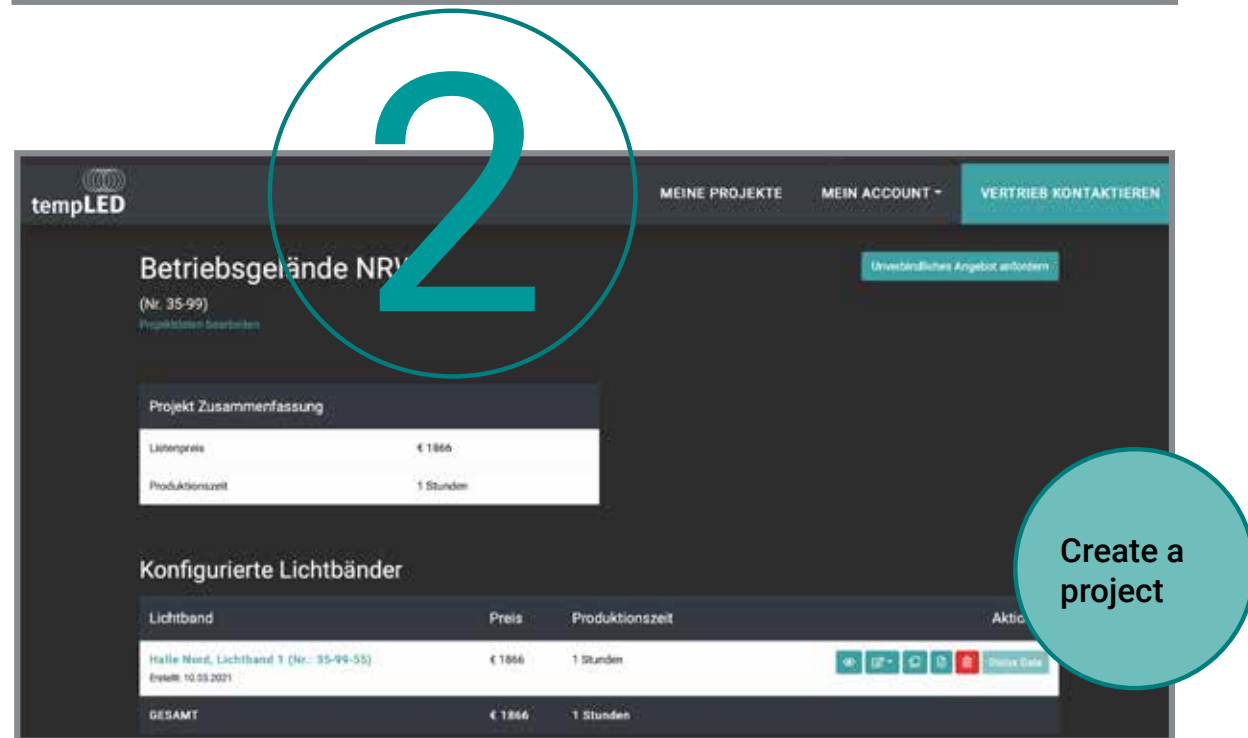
2

tempLED

MEINE PROJEKTE

MEIN ACCOUNT

VERTRIEB KONTAKTIEREN

Betriebsgelände NRW

Unverbindliches Angebot anfordern

(Nr. 35-99)

Projektdaten bearbeiten

| Projekt Zusammenfassung | |
|---|---|
| Listenpreis | € 1866 |
| Produktionszeit | 1 Stunden |

Konfigurierte Lichtbänder

| Lichtband | Preis | Produktionszeit | Aktio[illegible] |
|---|---|---|---|
| Halle Nord, Lichtband 1 (Nr.: 35-99-55) Erstellt: 10.03.2021 | € 1866 | 1 Stunden | Status Date |
| GESAMT | € 1866 | 1 Stunden | |

Create a project